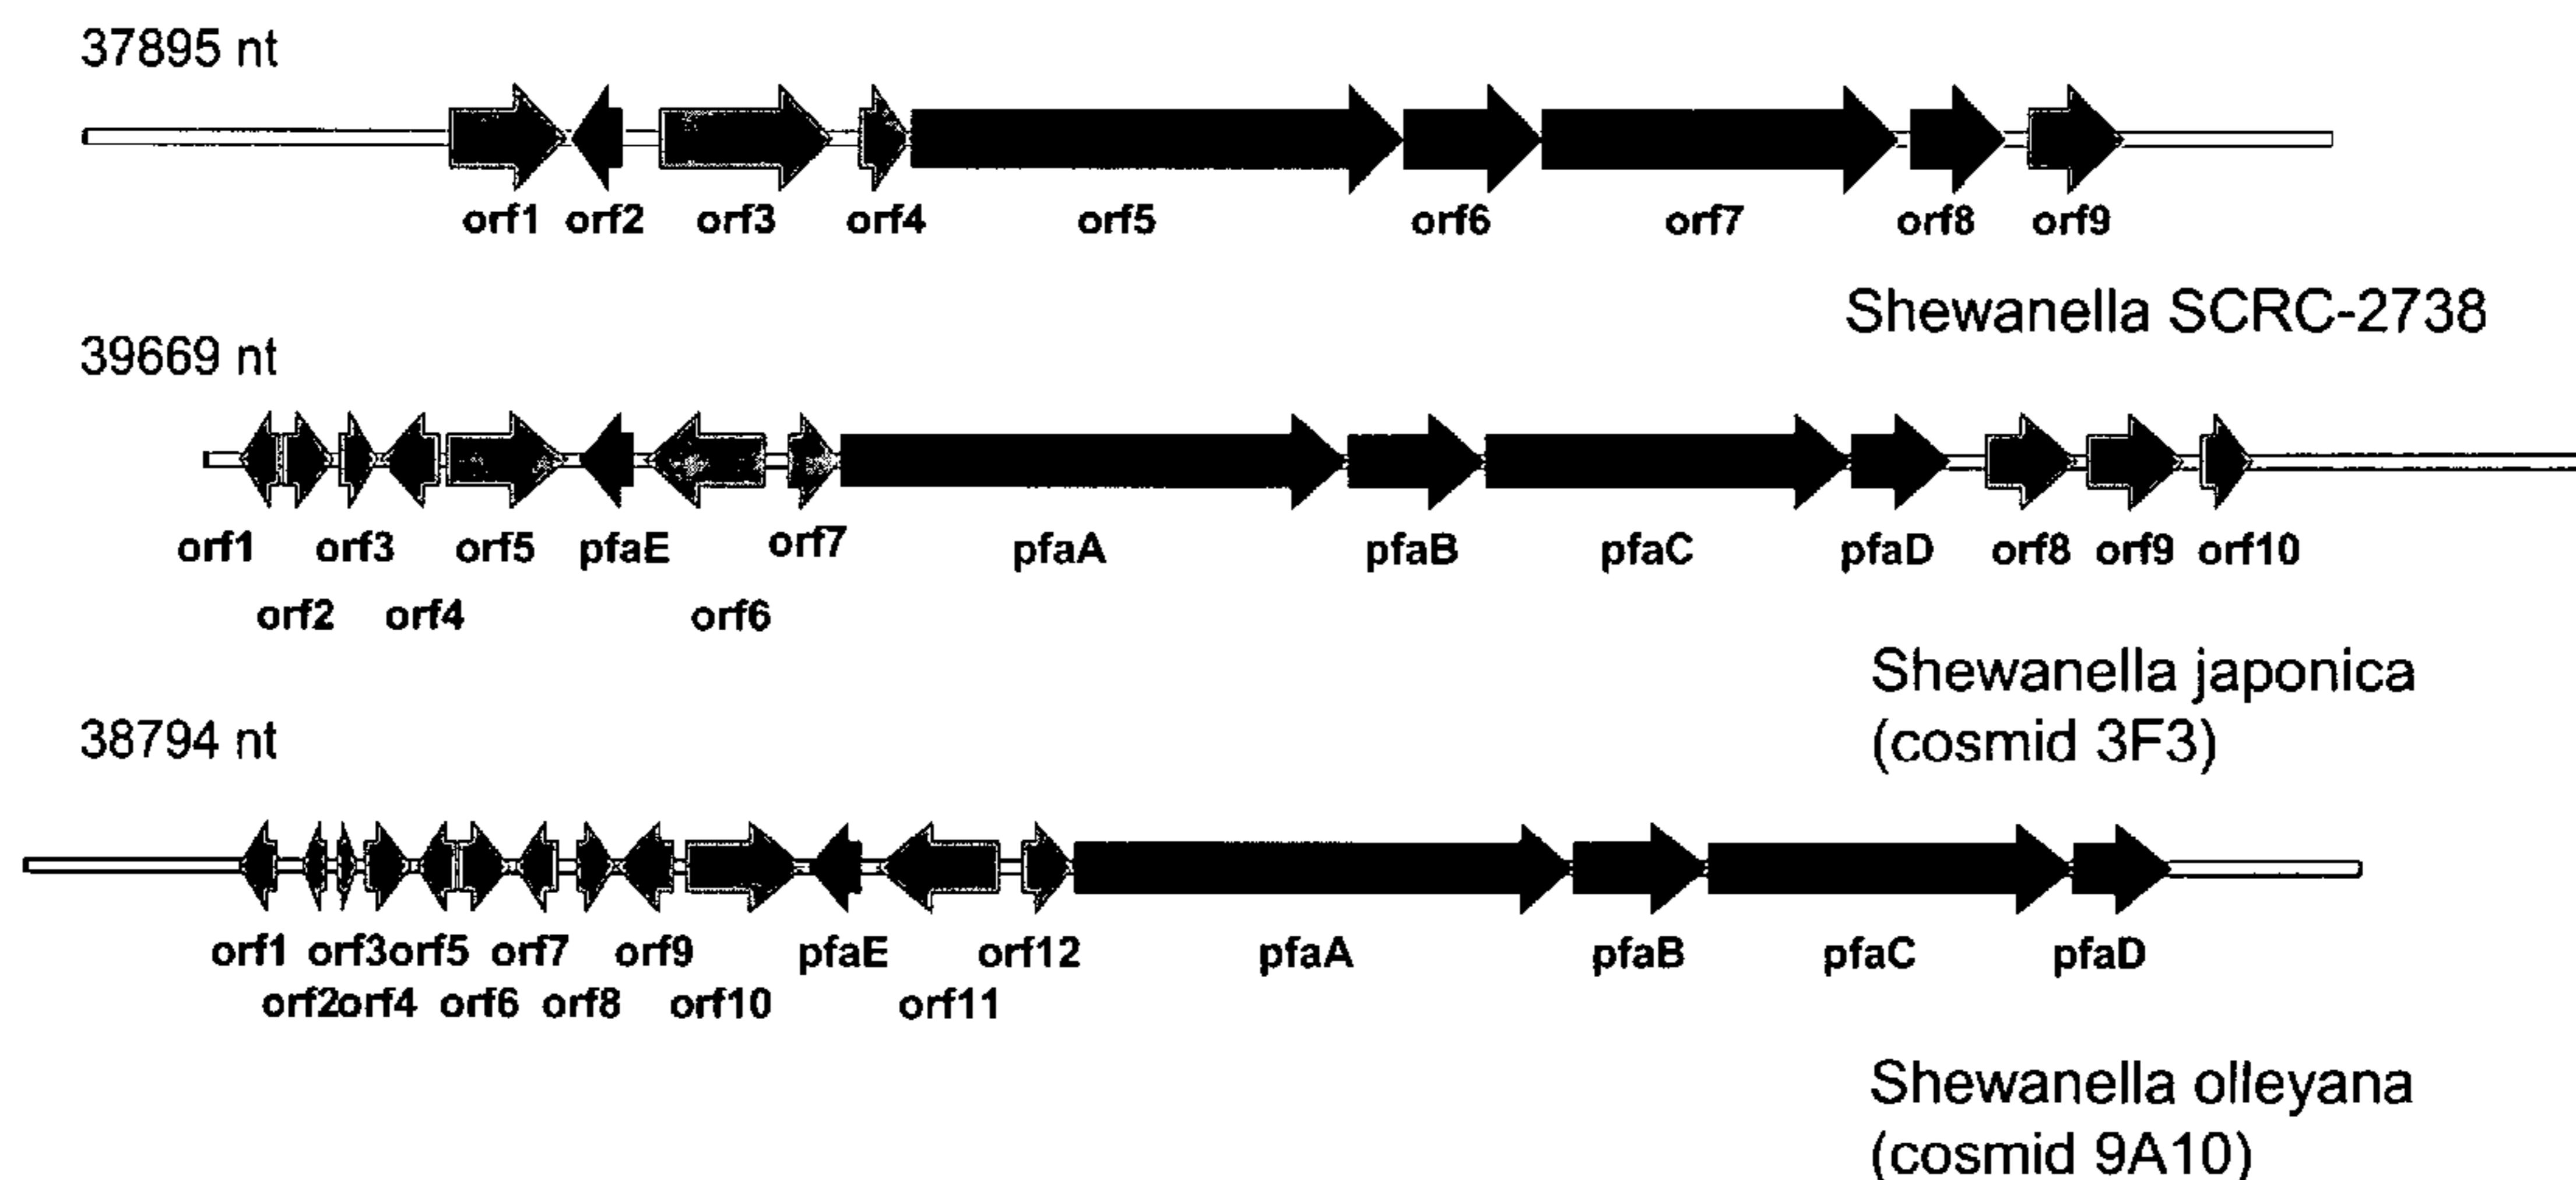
37895 nt

orf1 orf2 orf3 orf4 orf5 orf6 orf7 orf8 orf9

Shewanella SCRC-2738

39669 nt

orf1 orf3 orf5 pfaE orf7 pfaA pfaB pfaC pfaD orf8 orf9 orf10

orf2 orf4 orf6

Shewanella japonica (cosmid 3F3)

38794 nt

orf1 orf3orf5 orf7 orf9 pfaE orf12 pfaA pfaB pfaC pfaD

orf2orf4 orf6 orf8 orf10 orf11

Shewanella olleyana (cosmid 9A10)